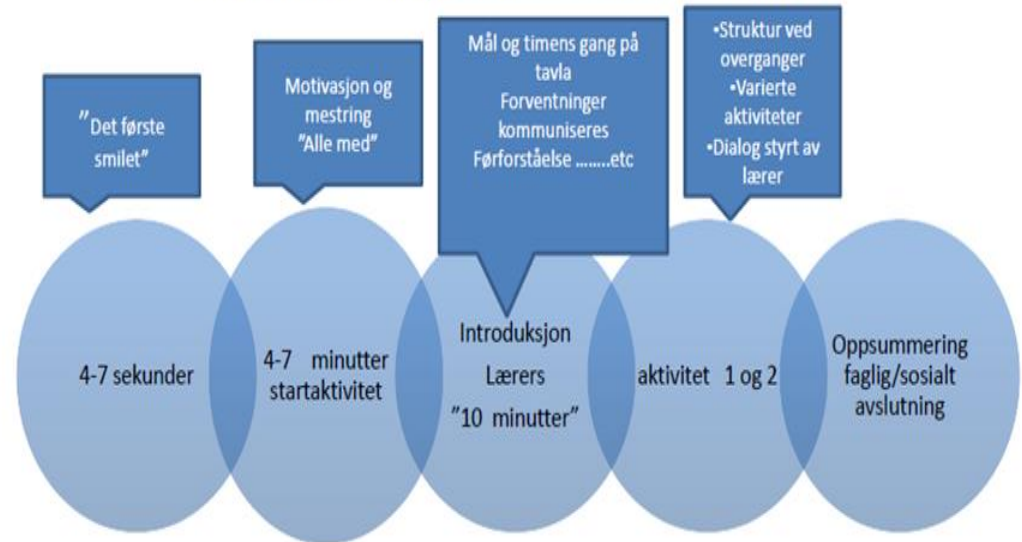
”Det første smilet”

Motivasjon og mestring ”Alle med”

Mål og timens gang på tavla
Forventninger kommuniseres
Førforståelse ……..etc

•Struktur ved overganger
•Varierte aktiviteter
•Dialog styrt av lærer

4-7 sekunder

4-7 minutter startaktivitet

Introduksjon
Lærers
”10 minutter”

aktivitet 1 og 2

Oppsummering faglig/sosialt avslutning